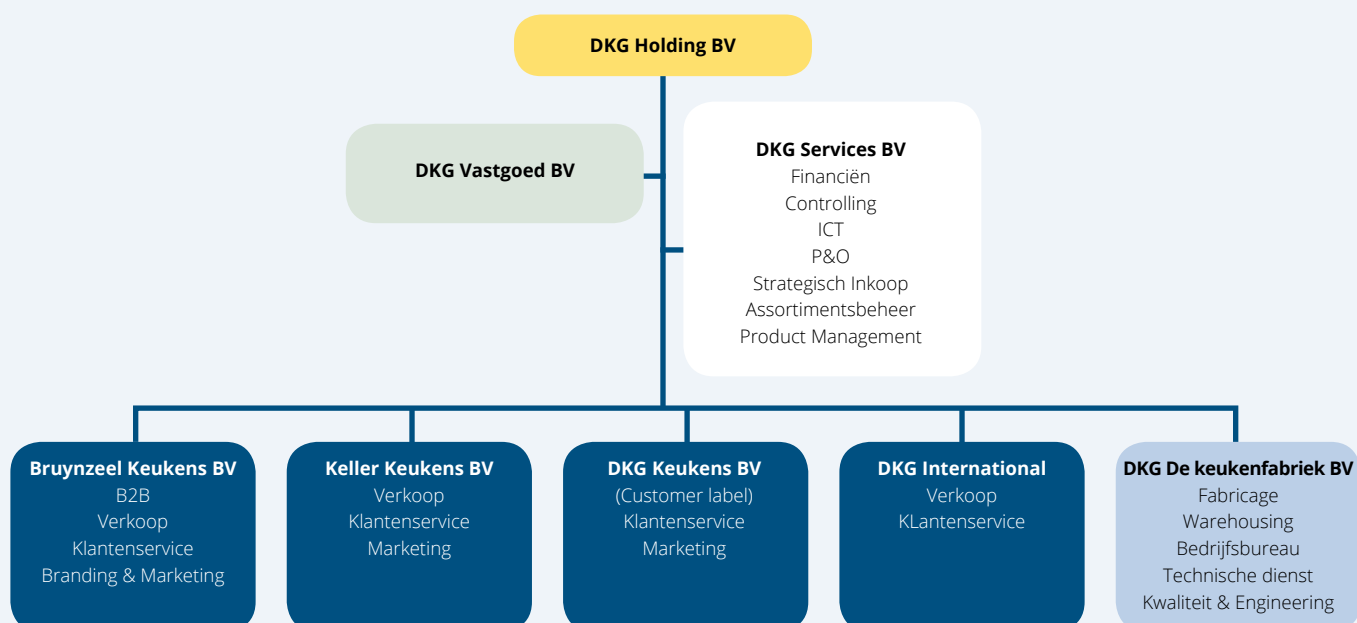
DKG Holding BV

DKG Vastgoed BV

DKG Services BV
Financiën
Controlling
ICT
P&O
Strategisch Inkoop
Assortimentsbeheer
Product Management

Bruynzeel Keukens BV
B2B
Verkoop
Klantenservice
Branding & Marketing

Keller Keukens BV
Verkoop
Klantenservice
Marketing

DKG Keukens BV
(Customer label)
Klantenservice
Marketing

DKG International
Verkoop
KLantenservice

DKG De keukenfabriek BV
Fabricage
Warehousing
Bedrijfsbureau
Technische dienst
Kwaliteit & Engineering